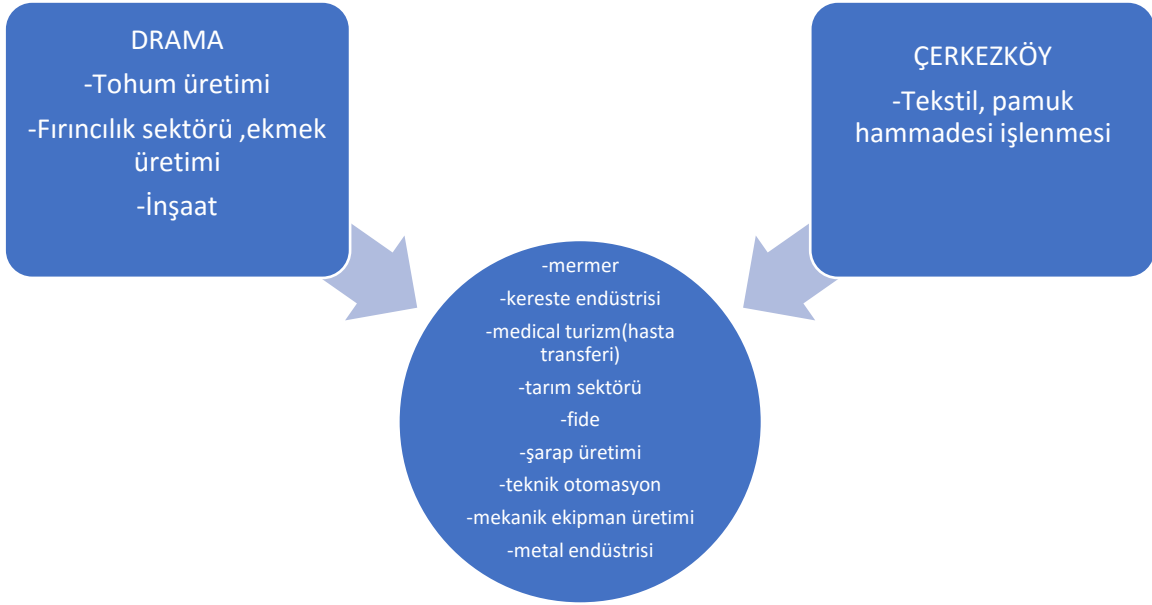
DRAMA
-Tohum üretimi
-Fırıncılık sektörü ,ekmek üretimi
-İnşaat

ÇERKEZKÖY
-Tekstil, pamuk hammadesi işlenmesi

-mermer
-kereste endüstrisi
-medical turizm(hasta transferi)
-tarım sektörü
-fide
-şarap üretimi
-teknik otomasyon
-mekanik ekipman üretimi
-metal endüstrisi